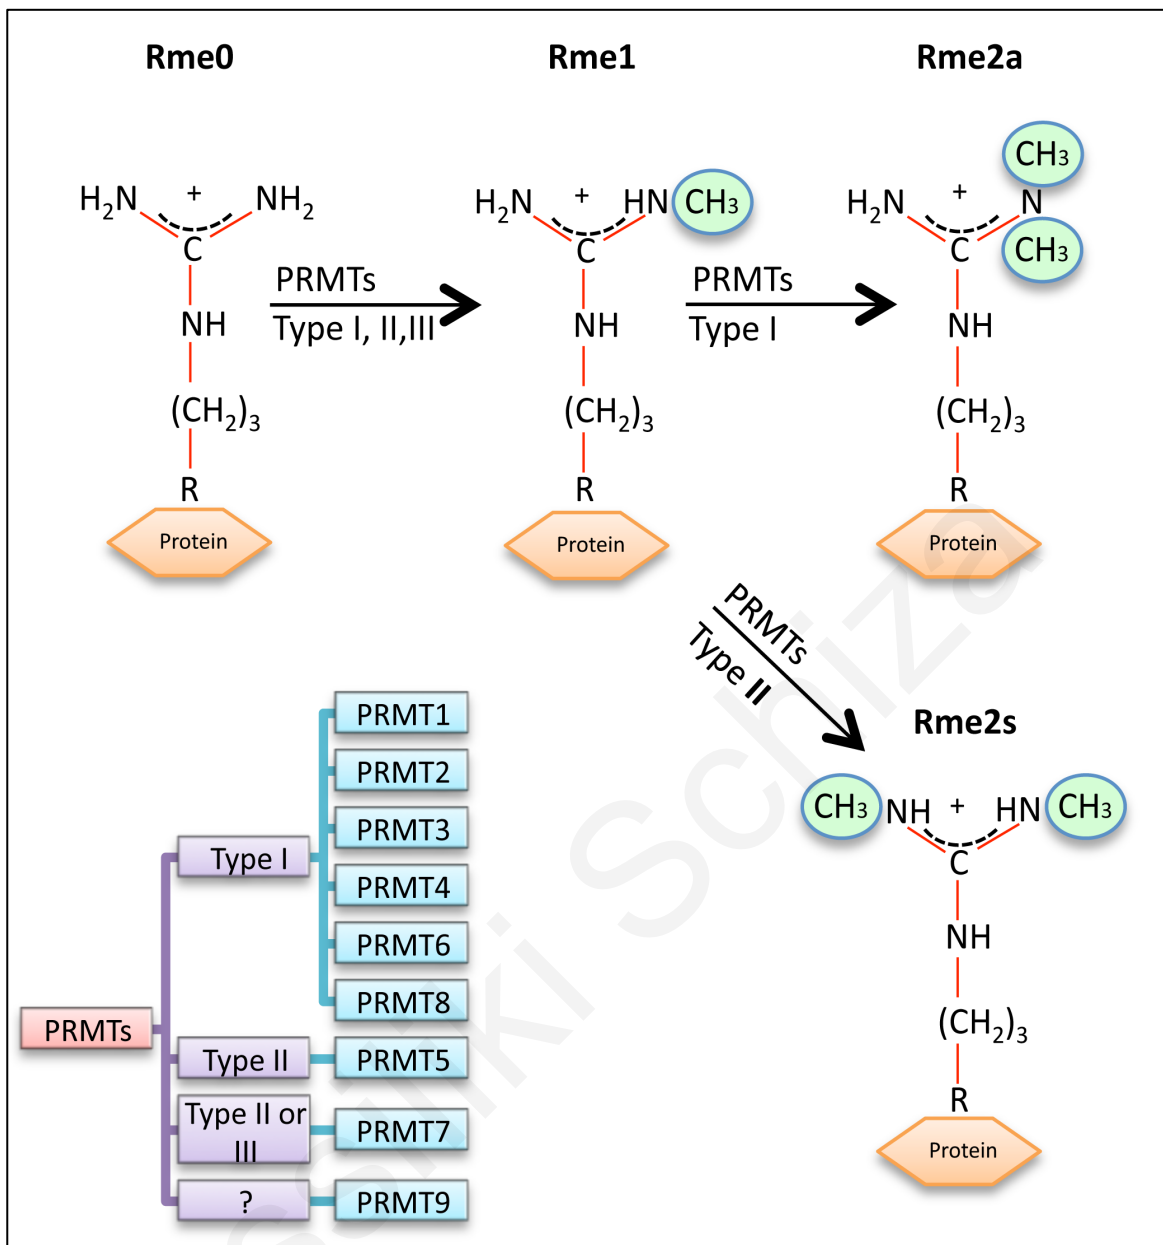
Rme0

$H_2N$ + $NH_2$
C
NH
$(CH_2)_3$
R
Protein

PRMTs
Type I, II,III

Rme1

$H_2N$ + HN CH3
C
NH
$(CH_2)_3$
R
Protein

PRMTs
Type I

Rme2a

CH3
$H_2N$ + N
CH3
C
NH
$(CH_2)_3$
R
Protein

PRMTs
Type II

Rme2s

CH3 NH + HN CH3
C
NH
$(CH_2)_3$
R
Protein

PRMTs

Type I
PRMT1
PRMT2
PRMT3
PRMT4
PRMT6
PRMT8

Type II
PRMT5

Type II or III
PRMT7

?
PRMT9

Vasiliki Schiza